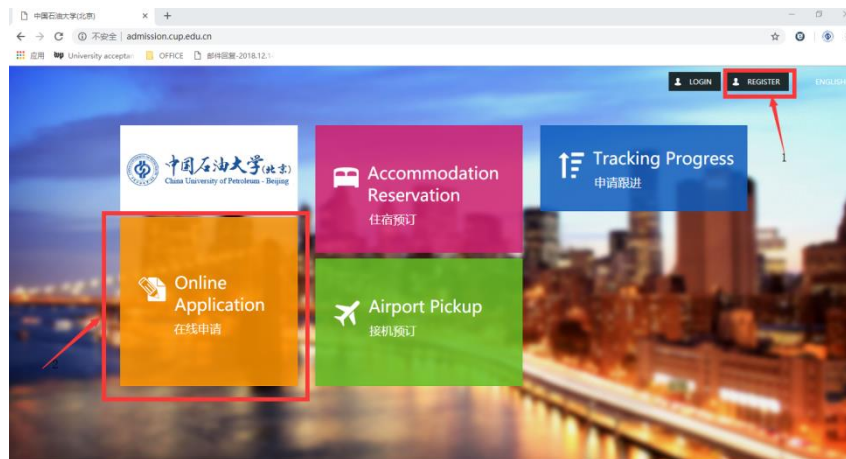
中国石油大学(北京) × +

← → C ⓘ 不安全 | admission.cup.edu.cn

应用 University acceptan OFFICE 邮件回复-2018.12.1

LOGIN REGISTER ENGLISH

1

中国石油大学(北京)
China University of Petroleum - Beijing

Accommodation Reservation
住宿预订

Tracking Progress
申请跟进

Online Application
在线申请

Airport Pickup
接机预订

2